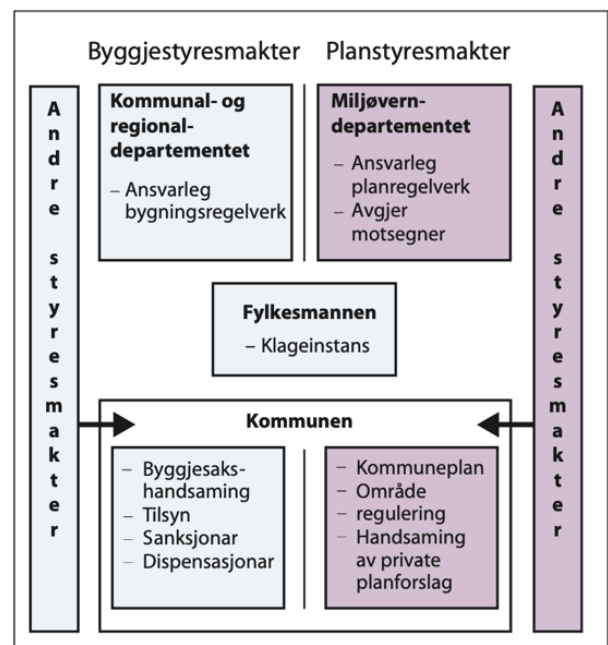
Byggjestyresmakter Planstyresmakter

Andre styresmakter

Kommunal- og regional- departementet

– Ansvarleg bygningsregelverk

Miljøvern- departementet

– Ansvarleg planregelverk
– Avgjer motsegner

Andre styresmakter

Fylkesmannen

– Klageinstans

Kommunen

– Byggjesakshandsaming
– Tilsyn
– Sanksjonar
– Dispensasjonar

– Kommuneplan
– Område regulering
– Handsaming av private planforslag